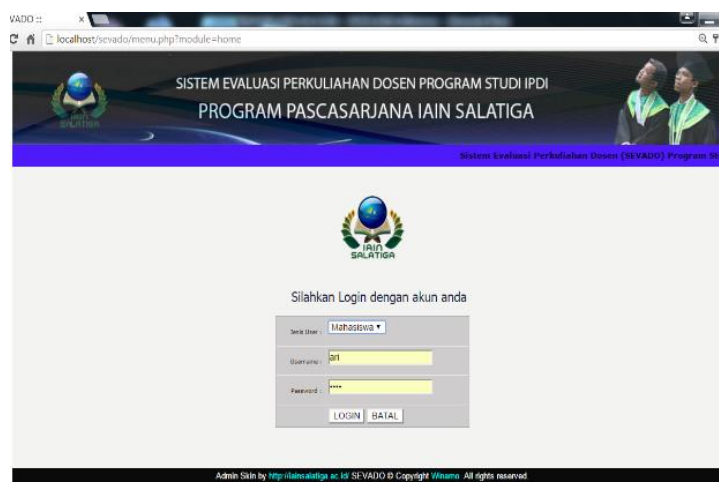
VADO ::

localhost/sevado/menu.php?module=home

SISTEM EVALUASI PERKULIAHAN DOSEN PROGRAM STUDI IPDI

PROGRAM PASCASARJANA IAIN SALATIGA

Sistem Evaluasi Perkuliahan Dosen (SEVADO) Program St

IAIN SALATIGA

Silahkan Login dengan akun anda

Jenis User : Mahasiswa

Username : ari

Password : ****

LOGIN BATAL

Admin Skin by http://iainsalatiga.ac.id/ SEVADO © Copyright Winamo. All rights reserved.